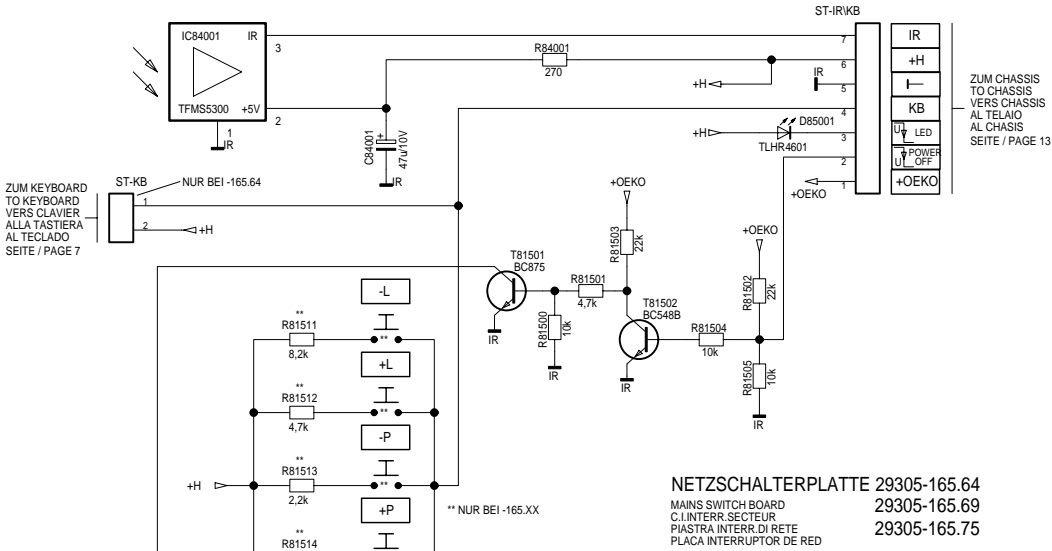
IC84001
IR
3
TFMS5300
+5V
2
1
IR

R84001
270
+H
IR
C84001
47µ/10V
IR

ST-IR\KB
7
6
5
4
3
2
1
D85001
TLHR4601
+H
+OEKO

IR
+H
KB
LED
POWER OFF
+OEKO

ZUM CHASSIS
TO CHASSIS
VERS CHASSIS
AL TELAIO
AL CHASIS
SEITE / PAGE 13

ZUM KEYBOARD
TO KEYBOARD
VERS CLAVIER
ALLA TASTIERA
AL TECLADO
SEITE / PAGE 7

ST-KB
NUR BEI -165.64
1
2
+H

+OEKO
R81503
22k

T81501
BC875
R81501
4,7k
R81500
10k
IR

T81502
BC548B
IR

+OEKO
R81502
22k
R81504
10k
R81505
10k
IR

-L
**
R81511
8,2k
**
+L
**
R81512
4,7k
**
-P
**
R81513
2,2k
**
+P
**
R81514
+H

** NUR BEI -165.XX

NETZSCHALTERPLATTE 29305-165.64
MAINS SWITCH BOARD
C.I.INTERR.SECTEUR 29305-165.69
PIASTRA INTERR.DI RETE 29305-165.75
PLACA INTERRUPTOR DE RED